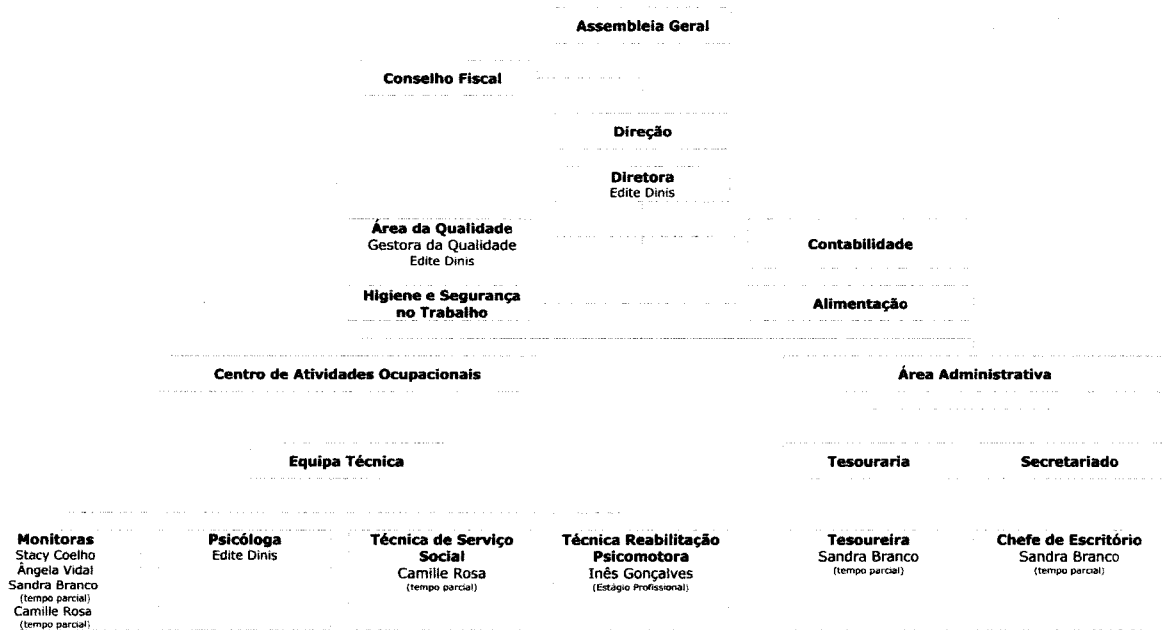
Assembleia Geral

Conselho Fiscal

Direção

Diretora
Edite Dinis

Área da Qualidade
Gestora da Qualidade
Edite Dinis

Contabilidade

Higiene e Segurança no Trabalho

Alimentação

Centro de Atividades Ocupacionais

Área Administrativa

Equipa Técnica

Tesouraria

Secretariado

Monitoras
Stacy Coelho
Ângela Vidal
Sandra Branco
(tempo parcial)
Camille Rosa
(tempo parcial)

Psicóloga
Edite Dinis

Técnica de Serviço Social
Camille Rosa
(tempo parcial)

Técnica Reabilitação Psicomotora
Inês Gonçalves
(Estágio Profissional)

Tesoureira
Sandra Branco
(tempo parcial)

Chefe de Escritório
Sandra Branco
(tempo parcial)